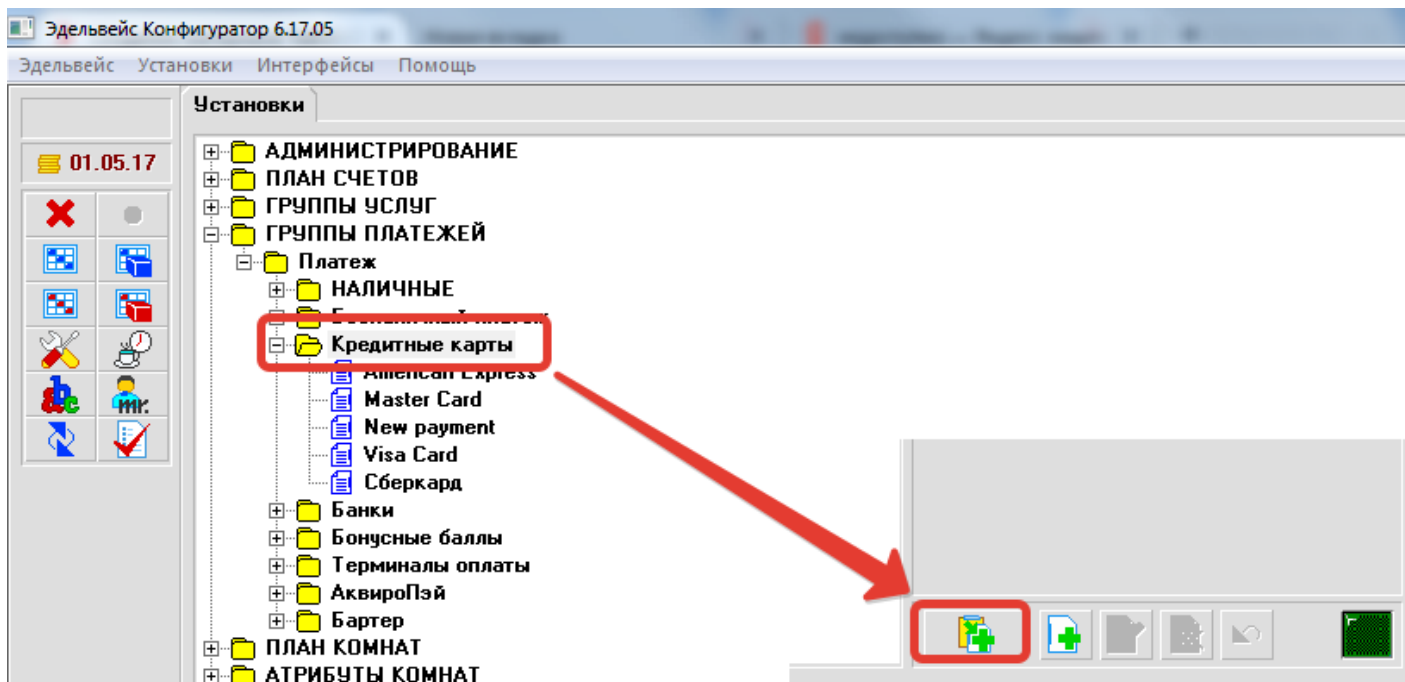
Эдельвейс Конфигуратор 6.17.05

Эдельвейс Установки Интерфейсы Помощь

01.05.17

Установки

АДМИНИСТРИРОВАНИЕ
ПЛАН СЧЕТОВ
ГРУППЫ УСЛУГ
ГРУППЫ ПЛАТЕЖЕЙ
Платеж
НАЛИЧНЫЕ
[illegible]
Кредитные карты
American Express
Master Card
New payment
Visa Card
Сберкард
Банки
Бонусные баллы
Терминалы оплаты
АквироПэй
Бартер
ПЛАН КОМНАТ
АТРИБУТЫ КОМНАТ